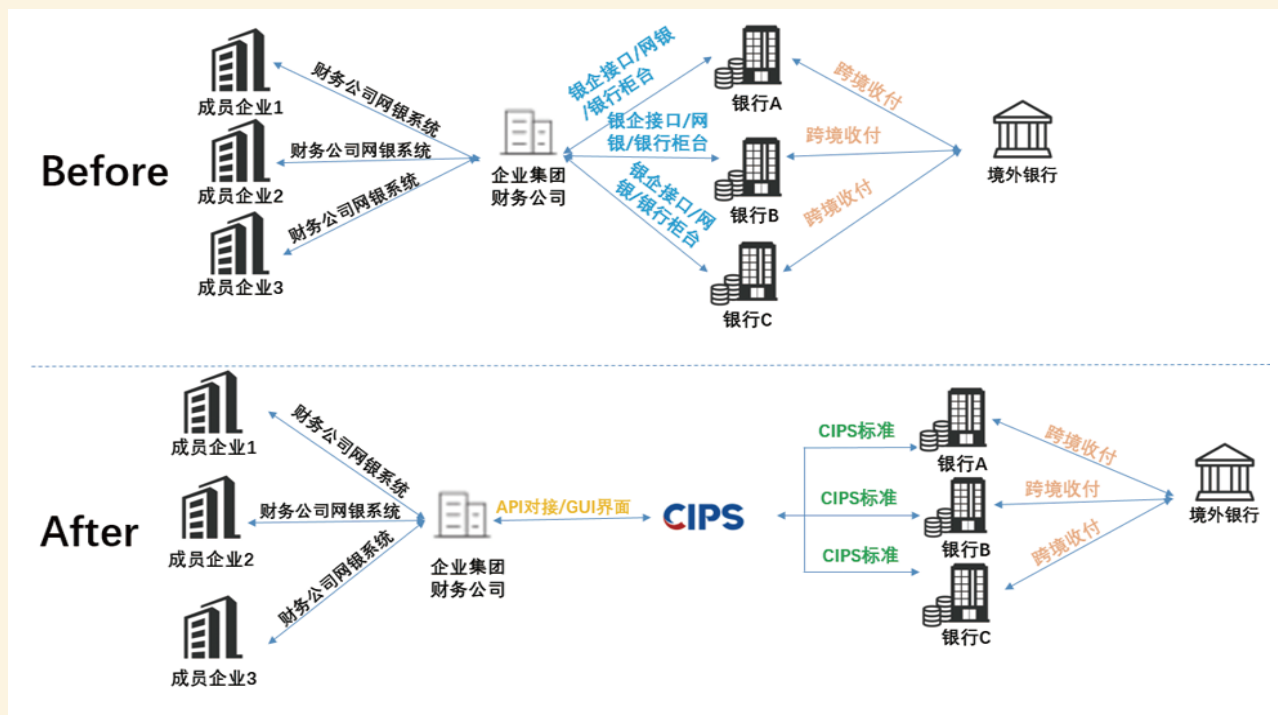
Before

成员企业1

财务公司网银系统

成员企业2

财务公司网银系统

成员企业3

财务公司网银系统

企业集团
财务公司

银企接口/网银/银行柜台

银企接口/网银/银行柜台

银企接口/网银/银行柜台

银行A

银行B

银行C

跨境收付

跨境收付

跨境收付

境外银行

After

成员企业1

财务公司网银系统

成员企业2

财务公司网银系统

成员企业3

财务公司网银系统

企业集团
财务公司

API对接/GUI界面

CIPS

CIPS标准

CIPS标准

CIPS标准

银行A

银行B

银行C

跨境收付

跨境收付

跨境收付

境外银行